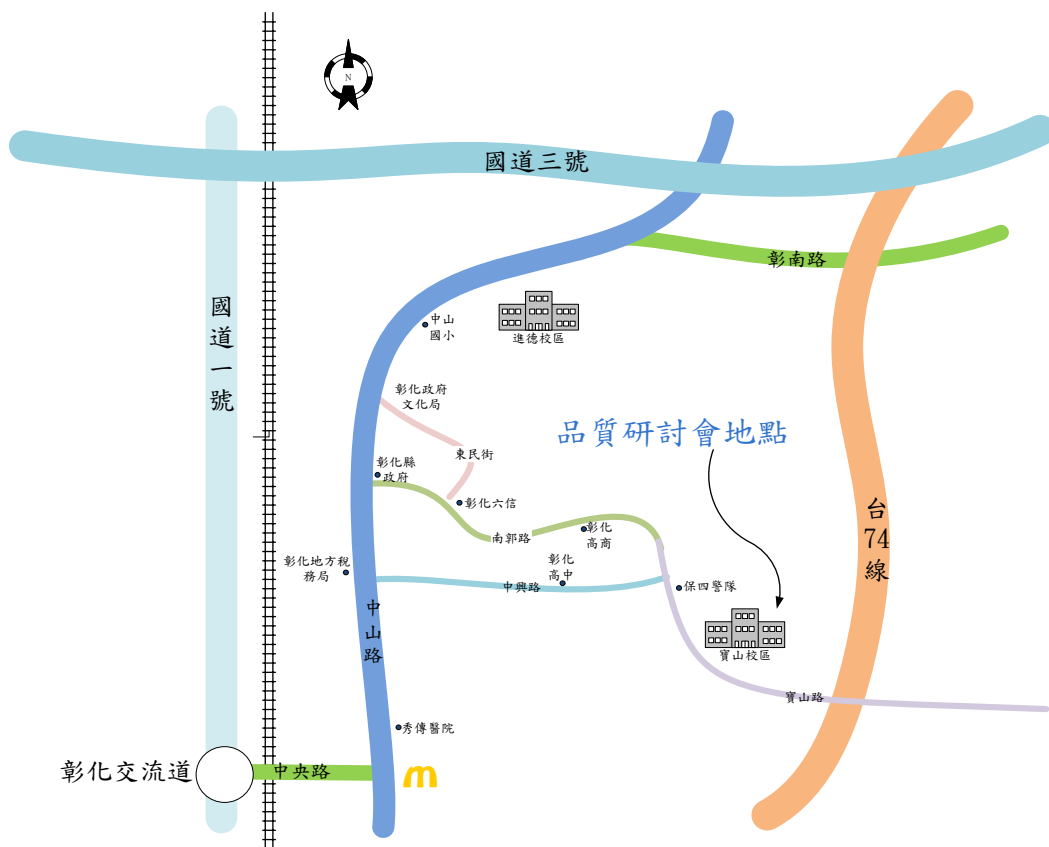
N

國道三號

彰南路

國道一號

中山國小

進德校區

彰化政府文化局

東民街

品質研討會地點

彰化縣政府

彰化六信

南郭路

彰化高商

台74線

彰化地方稅務局

彰化高中

中興路

保四警隊

中山路

寶山校區

寶山路

秀傳醫院

彰化交流道

中央路

m